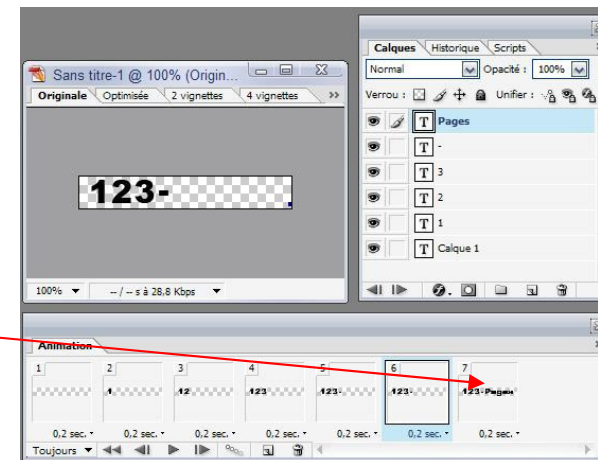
Sans titre-1 @ 100% (Origin...

Originale | Optimisée | 2 vignettes | 4 vignettes

123-

100% ▼ | -- / -- s à 28,8 Kbps ▼

Calques | Historique | Scripts

Normal | Opacité : 100%

Verrou : | Unifier :

Pages

-

3

2

1

Calque 1

Animation

1 | 2 | 3 | 4 | 5 | 6 | 7

1 | 12 | 123 | 123- | 123- | 123-Pages

0,2 sec. | 0,2 sec. | 0,2 sec. | 0,2 sec. | 0,2 sec. | 0,2 sec. | 0,2 sec.

Toujours ▼